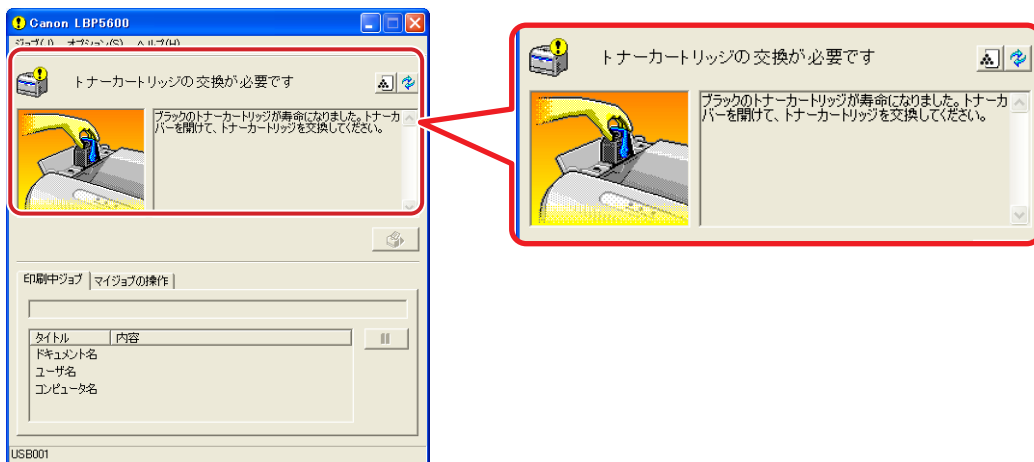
Canon LBP5600

ジョブ(J)　オプション(S)　ヘルプ(H)

トナーカートリッジの交換が必要です

ブラックのトナーカートリッジが寿命になりました。トナーカバーを開けて、トナーカートリッジを交換してください。

印刷中ジョブ　マイジョブの操作

| タイトル | 内容 |
|---|---|
| ドキュメント名 | |
| ユーザ名 | |
| コンピュータ名 | |

USB001

トナーカートリッジの交換が必要です

ブラックのトナーカートリッジが寿命になりました。トナーカバーを開けて、トナーカートリッジを交換してください。